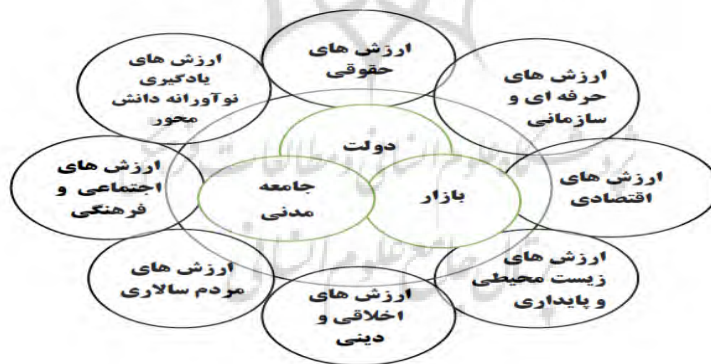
ارزش های حقوقی

ارزش های حرفه ای و سازمانی

ارزش های اقتصادی

ارزش های زیست محیطی و پایداری

ارزش های اخلاقی و دینی

ارزش های مردم سالاری

ارزش های اجتماعی و فرهنگی

ارزش های یادگیری نوآورانه دانش محور

دولت

جامعه مدنی

بازار